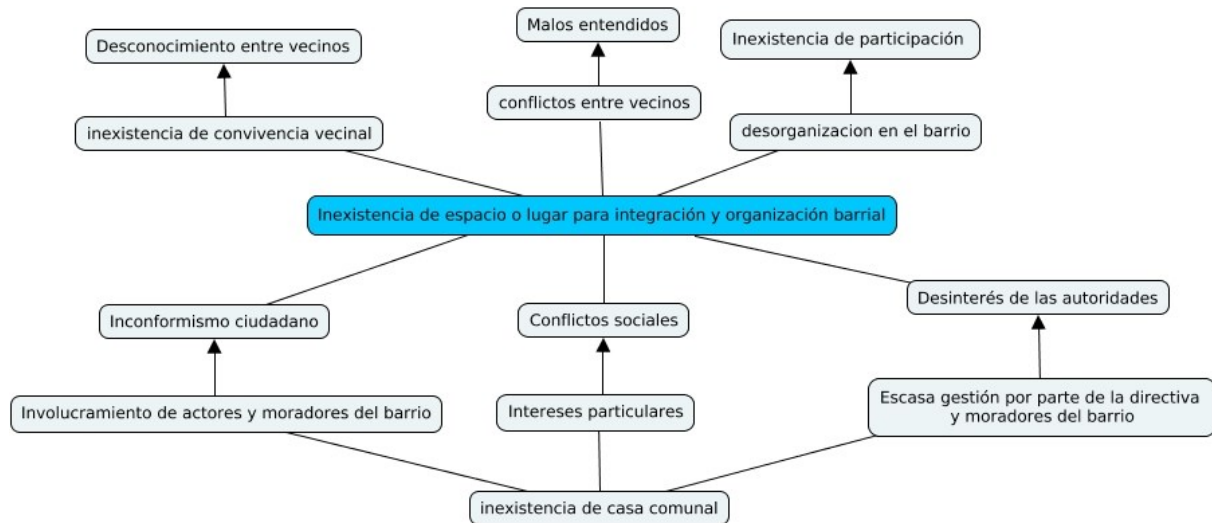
Malos entendidos

Desconocimiento entre vecinos

Inexistencia de participación

conflictos entre vecinos

inexistencia de convivencia vecinal

desorganizacion en el barrio

Inexistencia de espacio o lugar para integración y organización barrial

Inconformismo ciudadano

Conflictos sociales

Desinterés de las autoridades

Involucramiento de actores y moradores del barrio

Intereses particulares

Escasa gestión por parte de la directiva y moradores del barrio

inexistencia de casa comunal